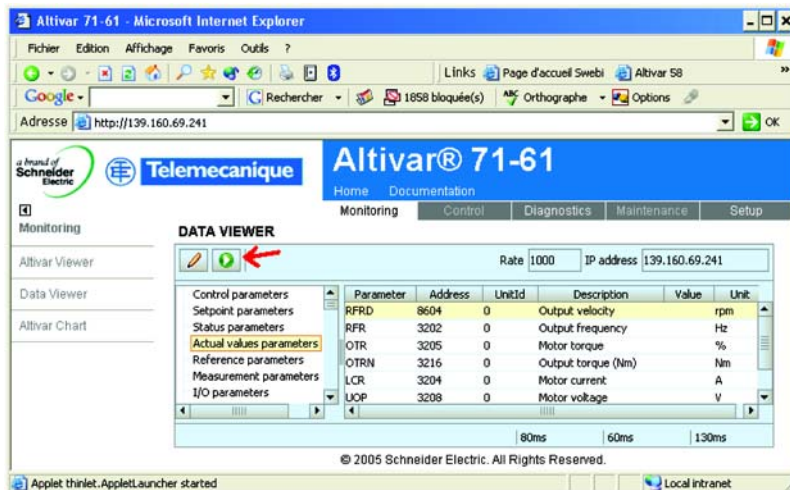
Altivar 71-61 - Microsoft Internet Explorer

Fichier Edition Affichage Favoris Outils ?

Links Page d'accueil Swebi Altivar 58

Google Rechercher 1858 bloquée(s) Orthographe Options

Adresse http://139.160.69.241 OK

a brand of Schneider Electric Telemecanique

Altivar® 71-61

Home Documentation

Monitoring Control Diagnostics Maintenance Setup

Monitoring

Altivar Viewer

Data Viewer

Altivar Chart

DATA VIEWER

Rate 1000 IP address 139.160.69.241

Control parameters
Setpoint parameters
Status parameters
Actual values parameters
Reference parameters
Measurement parameters
I/O parameters

| Parameter | Address | UnitId | Description | Value | Unit |
|---|---|---|---|---|---|
| RFRD | 8604 | 0 | Output velocity | | rpm |
| RFR | 3202 | 0 | Output frequency | | Hz |
| OTR | 3205 | 0 | Motor torque | | % |
| OTRN | 3216 | 0 | Output torque (Nm) | | Nm |
| LCR | 3204 | 0 | Motor current | | A |
| UOP | 3208 | 0 | Motor voltage | | V |

80ms 60ms 130ms

© 2005 Schneider Electric. All Rights Reserved.

Applet thinlet.AppletLauncher started

Local intranet